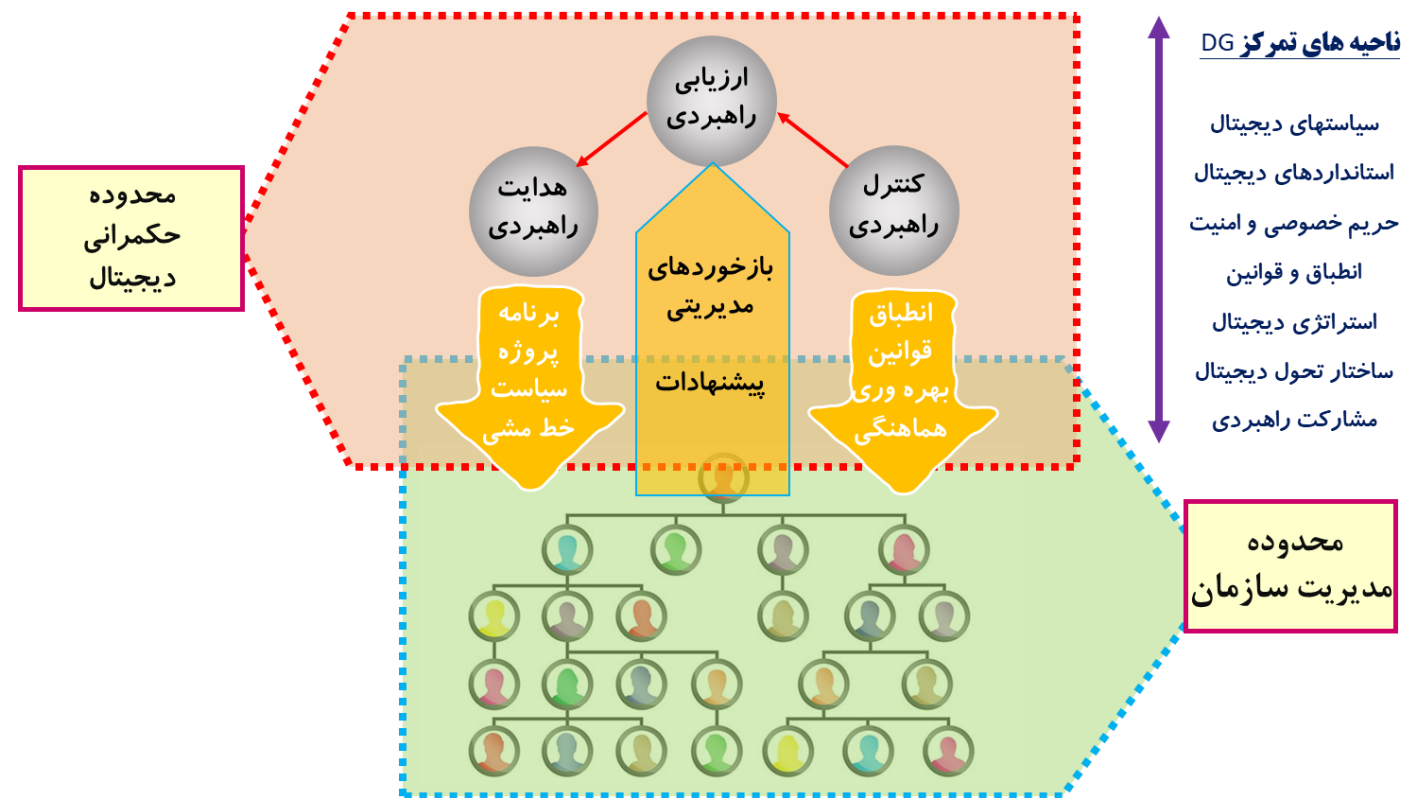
ناحیه های تمرکز DG

سیاستهای دیجیتال
استانداردهای دیجیتال
حریم خصوصی و امنیت
انطباق و قوانین
استراتژی دیجیتال
ساختار تحول دیجیتال
مشارکت راهبردی

محدوده حکمرانی دیجیتال

ارزیابی راهبردی

هدایت راهبردی

کنترل راهبردی

بازخوردهای مدیریتی

پیشنهادات

برنامه پروژه سیاست خط مشی

انطباق قوانین بهره وری هماهنگی

محدوده مدیریت سازمان